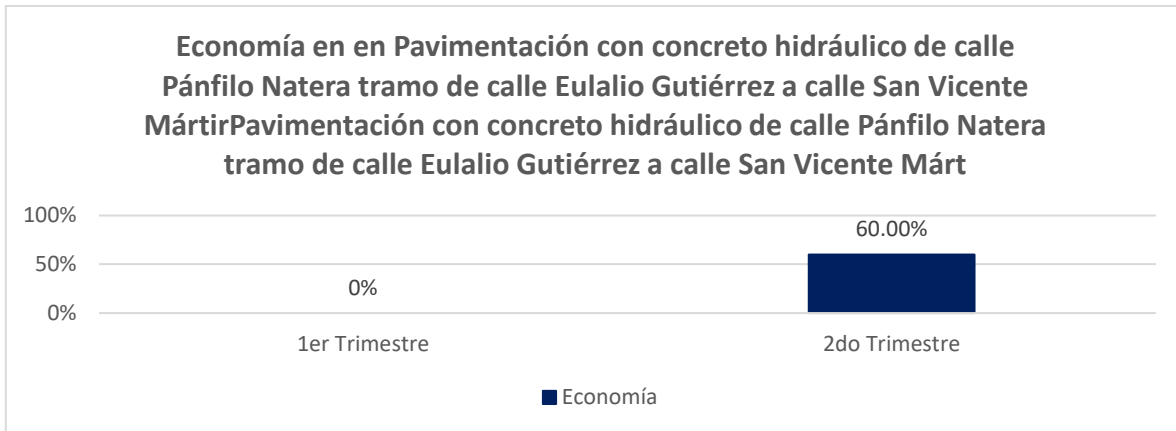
Economía en en Pavimentación con concreto hidráulico de calle Pánfilo Natera tramo de calle Eulalio Gutiérrez a calle San Vicente MártirPavimentación con concreto hidráulico de calle Pánfilo Natera tramo de calle Eulalio Gutiérrez a calle San Vicente Márt

100%
50%
0%

0%
60.00%

1er Trimestre
2do Trimestre

Economía